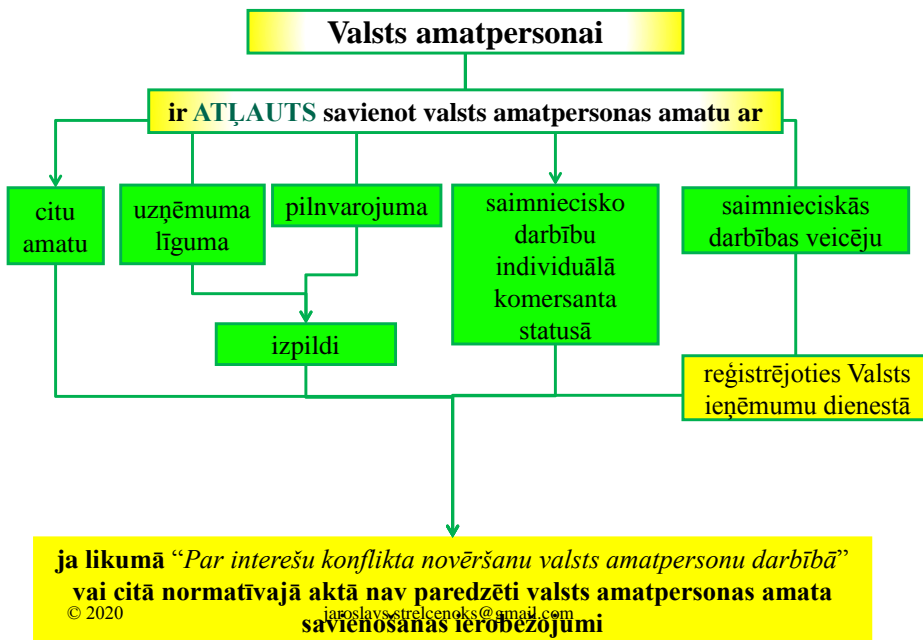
Valsts amatpersonai

ir ATĻAUTS savienot valsts amatpersonas amatu ar

citu amatu

uzņēmuma līguma

pilnvarojuma

izpildi

saimniecisko darbību individuālā komersanta statusā

saimnieciskās darbības veicēju

reģistrējoties Valsts ieņēmumu dienestā

ja likumā "*Par interešu konflikta novēršanu valsts amatpersonu darbībā*" vai citā normatīvajā aktā nav paredzēti valsts amatpersonas amata savienošanas ierobežojumi

© 2020

jaroslavs.strelcenoks@gmail.com